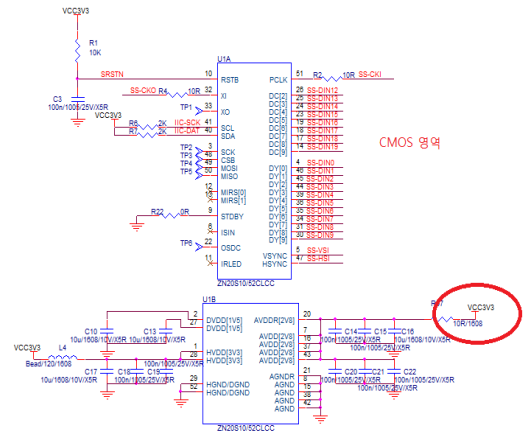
VCC3V3
R1
10K
SRSTN
C3
100n/1005/25V/X5R
U1A
10 RSTB
PCLK 51
R2 10R SS-CKI
SS-CKO R4 10R 32 XI
TP1 33 XO
VCC3V3
R6 2K IIC-SCK 41 SCL
R7 2K IIC-DAT 40 SDA
TP2 3 SCK
TP3 35 CSB
TP4 2 MOSI
TP5 50 MISO
MIRS[0]
MIRS[1]
R22 0R 9 STBDY
ISIN
TP6 22 OSDC
IRLED
DC[2] 26 SS-DIN12
DC[3] 25 SS-DIN13
DC[4] 24 SS-DIN14
DC[5] 23 SS-DIN15
DC[6] 21 SS-DIN16
DC[7] 20 SS-DIN17
DC[8] 19 SS-DIN18
DC[9] 18 SS-DIN19
CMOS 영역
DY[0] 4 SS-DIN0
DY[1] 46 SS-DIN1
DY[2] 45 SS-DIN2
DY[3] 44 SS-DIN3
DY[4] 43 SS-DIN4
DY[5] 42 SS-DIN5
DY[6] 39 SS-DIN6
DY[7] 38 SS-DIN7
DY[8] 31 SS-DIN8
DY[9] 30 SS-DIN9
VSYNC 48 SS-VSI
HSYNC 47 SS-HSI
ZN20S10/52CLCC
U1B
DVDD[1V5] 27
DVDD[1V5] 1
C10 10u/1608/10V/X5R
C13 100n/1005/25V/X5R
VCC3V3 L4 Bead/120/1608
HVDD[3V3] 28
HVDD[3V3] 49
C17 10u/1608/10V/X5R
C18 100n/1005/25V/X5R
C19 100n/1005/25V/X5R
29 HGND/DGND
52 HGND/DGND
AVDDR[2V8] 20
AVDD[2V8] 7
AVDD[2V8] 16
AVDD[2V8] 37
AVDD[2V8] 8
AGNDR 21
AGND 6
AGND 15
AGND 36
AGND 42
R17
VCC3V3
10R/1608
C14 100n/1005/25V/X5R
C15 100n/1005/25V/X5R
C16 10u/1608/10V/X5R
C20 100n/1005/25V/X5R
C21 100n/1005/25V/X5R
C22 100n/1005/25V/X5R
ZN20S10/52CLCC